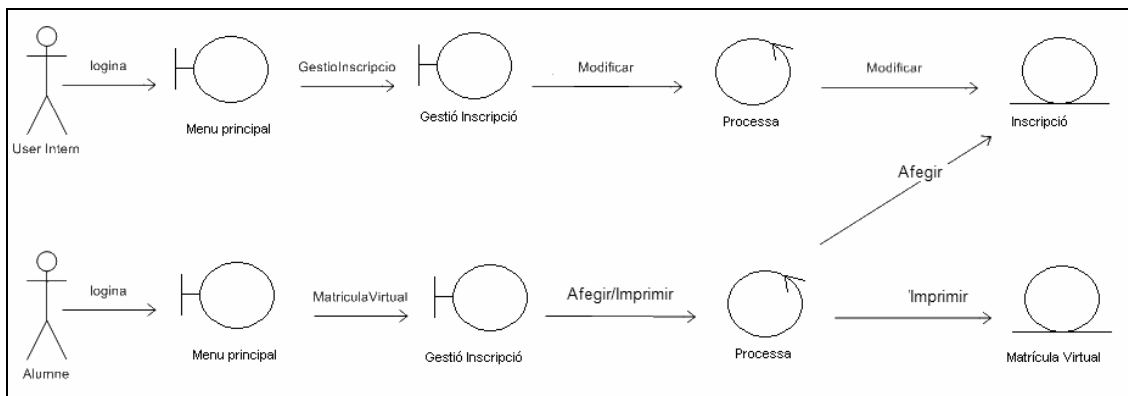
User Intern

logina

Menu principal

GestioInscripcio

Gestió Inscripció

Modificar

Processa

Modificar

Inscripció

Afegir

Alumne

logina

Menu principal

MatriculaVirtual

Gestió Inscripció

Afegir/Imprimir

Processa

'Imprimir

Matrícula Virtual